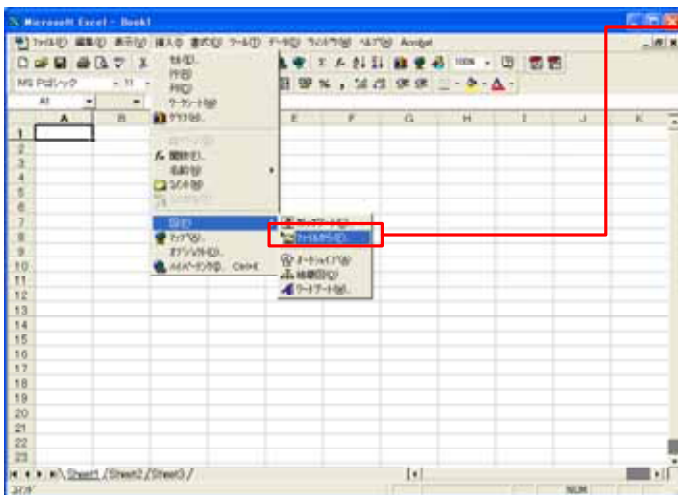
Microsoft Excel - Book1

ファイル(F) 編集(E) 表示(V) 挿入(I) 書式(O) ツール(T) データ(D) ウィンドウ(W) ヘルプ(H) Acrobat

MS Pゴシック 11

A1

A B E F G H I J K

1 2 3 4 5 6 7 8 9 10 11 12 13 14 15 16 17 18 19 20 21 22 23

セル(E)...
行(R)
列(C)
ワークシート(W)
グラフ(H)...
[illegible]
関数(F)...
名前(N)
コメント(M)
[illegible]
図(P)
マップ(A)...
オブジェクト(O)...
ハイパーリンク(I)... Ctrl+K

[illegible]
ファイルから(F)...
オートシェイプ(A)
組織図(O)
ワードアート(W)...

Sheet1 / Sheet2 / Sheet3 /

コマンド

NUM